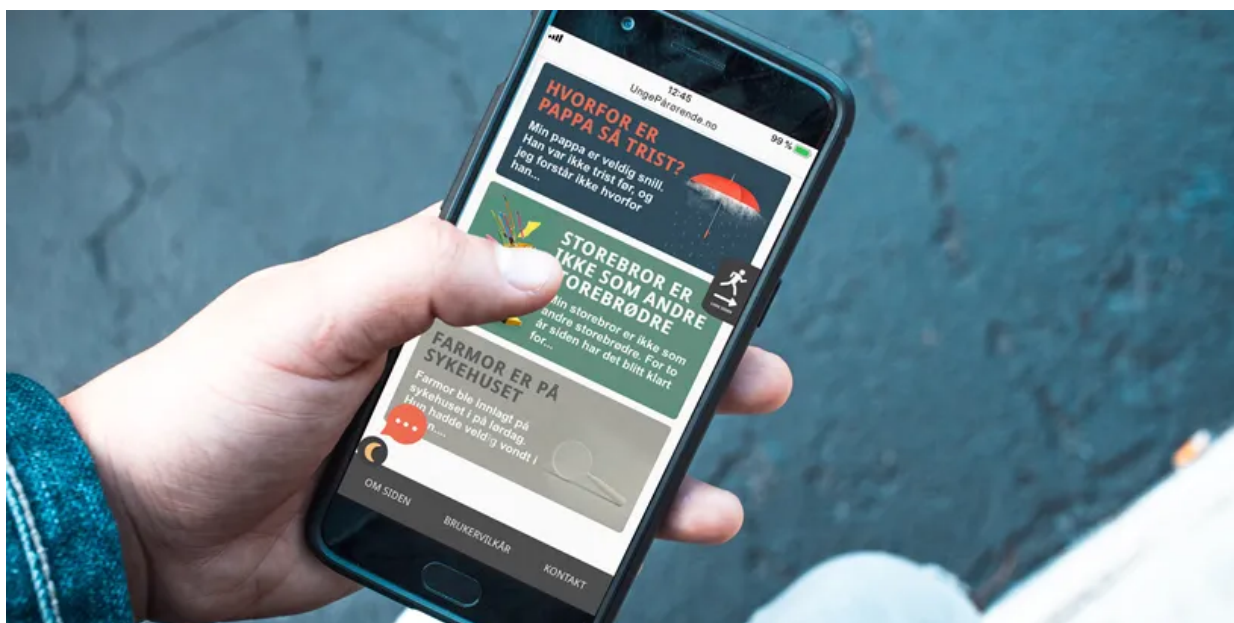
12:45
UngePårørende.no
99 %

HVORFOR ER PAPPA SÅ TRIST?
Min pappa er veldig snill. Han var ikke trist før, og jeg forstår ikke hvorfor han...

STOREBROR ER IKKE SOM ANDRE STOREBRØDRE
Min storebror er ikke som andre storebrødre. For to år siden har det blitt klart for...

FARMOR ER PÅ SYKEHUSET
Farmor ble innlagt på sykehuset i på lørdag. Hun hadde veldig vondt i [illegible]n...

OM SIDEN
BRUKERVILKÅR
KONTAKT